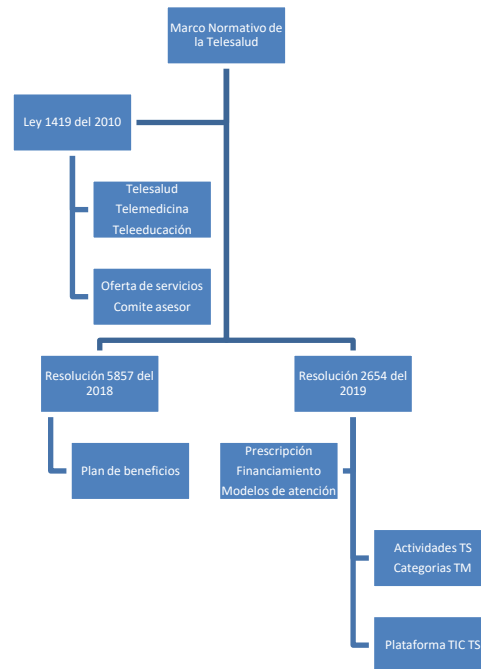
Marco Normativo de la Telesalud

Ley 1419 del 2010

Telesalud
Telemedicina
Teleeducación

Oferta de servicios
Comite asesor

Resolución 5857 del 2018

Plan de beneficios

Resolución 2654 del 2019

Prescripción
Financiamiento
Modelos de atención

Actividades TS
Categorias TM

Plataforma TIC TS